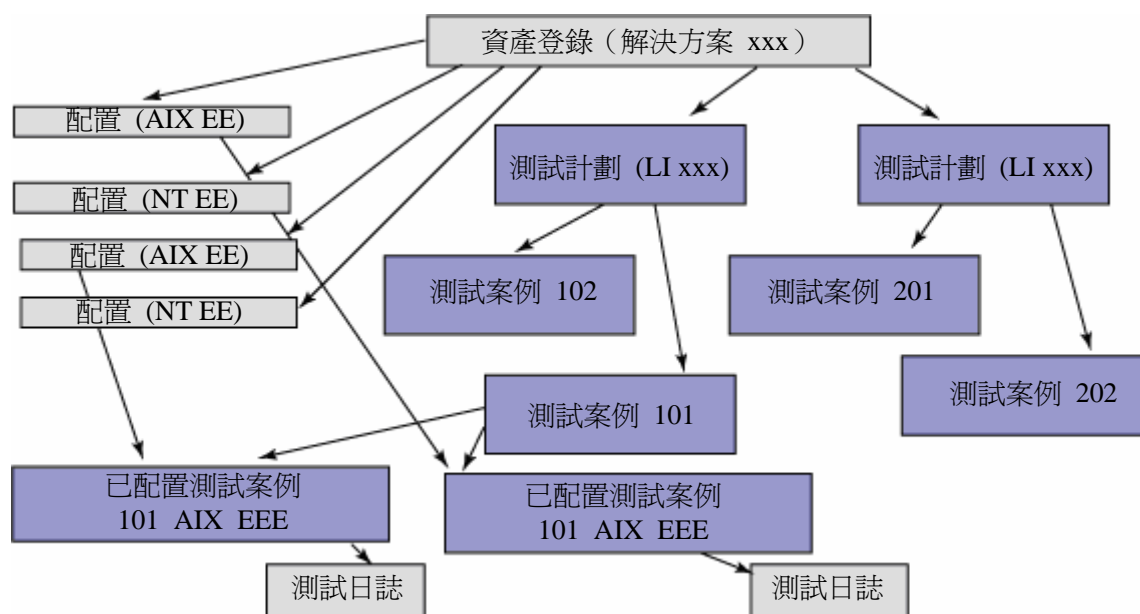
資產登錄（解決方案 xxx）

配置 (AIX EE)

配置 (NT EE)

配置 (AIX EE)

配置 (NT EE)

測試計劃 (LI xxx)

測試計劃 (LI xxx)

測試案例 102

測試案例 201

測試案例 202

測試案例 101

已配置測試案例
101 AIX EEE

已配置測試案例
101 AIX EEE

測試日誌

測試日誌